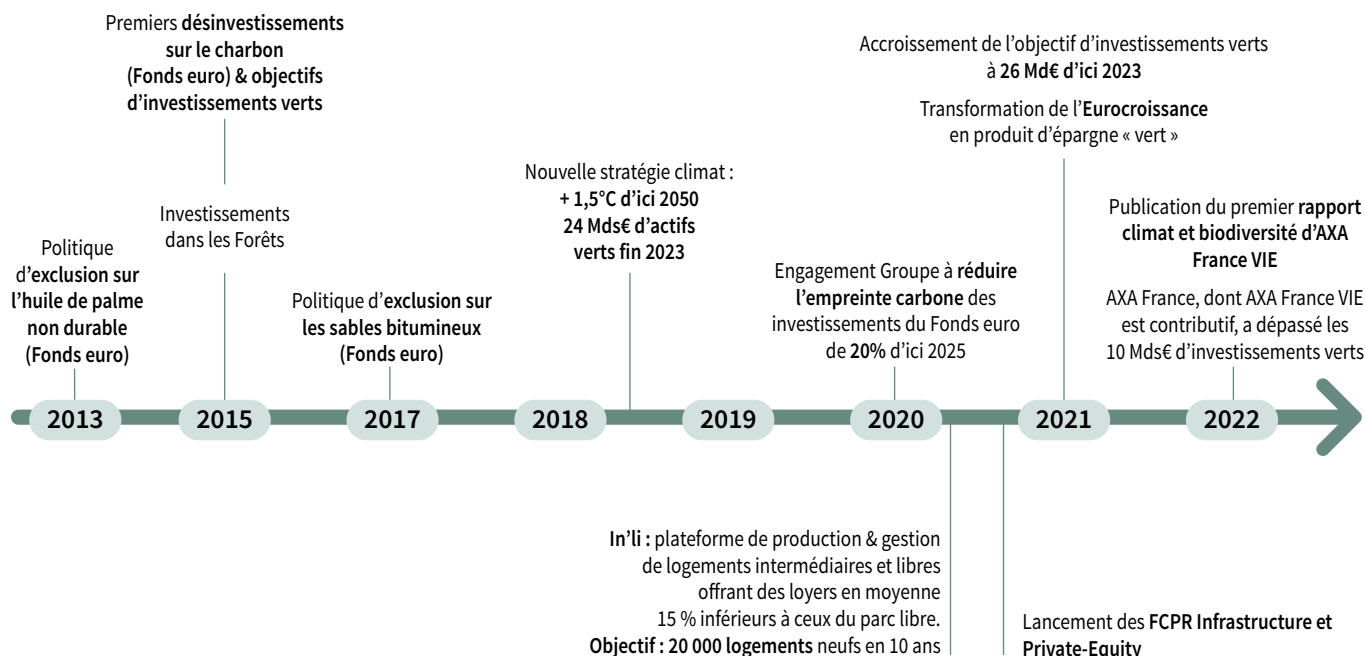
Premiers désinvestissements sur le charbon (Fonds euro) & objectifs d'investissements verts

Accroissement de l'objectif d'investissements verts à 26 Md€ d'ici 2023

Transformation de l'Eurocroissance en produit d'épargne « vert »

Nouvelle stratégie climat : + 1,5°C d'ici 2050 24 Mds€ d'actifs verts fin 2023

Investissements dans les Forêts

Publication du premier rapport climat et biodiversité d'AXA France VIE

Politique d'exclusion sur l'huile de palme non durable (Fonds euro)

Engagement Groupe à réduire l'empreinte carbone des investissements du Fonds euro de 20% d'ici 2025

AXA France, dont AXA France VIE est contributif, a dépassé les 10 Mds€ d'investissements verts

Politique d'exclusion sur les sables bitumineux (Fonds euro)

2013

2015

2017

2018

2019

2020

2021

2022

In'li : plateforme de production & gestion de logements intermédiaires et libres offrant des loyers en moyenne 15 % inférieurs à ceux du parc libre. Objectif : 20 000 logements neufs en 10 ans

Lancement des FCPR Infrastructure et Private-Equity